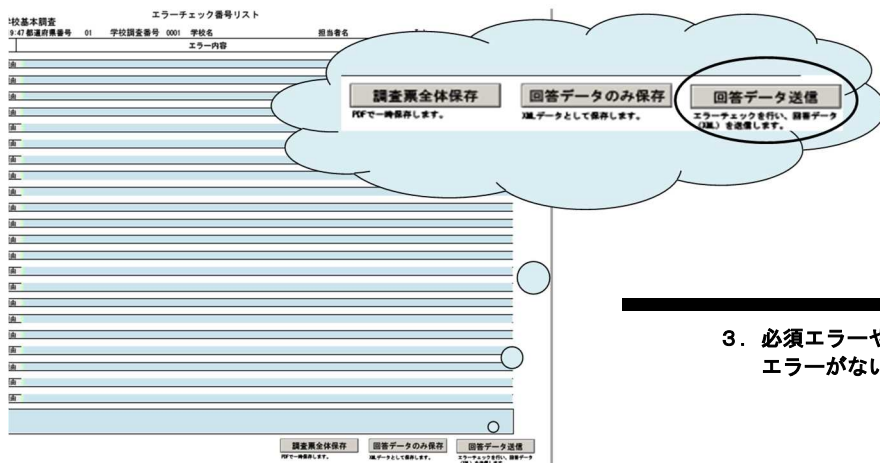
学校基本調査
9:47 都道府県番号 01 学校調査番号 0001 学校名 担当者名
エラーチェック番号リスト
エラー内容

調査票全体保存
PDFで一時保存します。
回答データのみ保存
XMLデータとして保存します。
回答データ送信
エラーチェックを行い、回答データ（XML）を送信します。

3．必須エラーや
エラーがない

調査票全体保存
PDFで一時保存します。
回答データのみ保存
XMLデータとして保存します。
回答データ送信
エラーチェックを行い、回答データ（XML）を送信します。